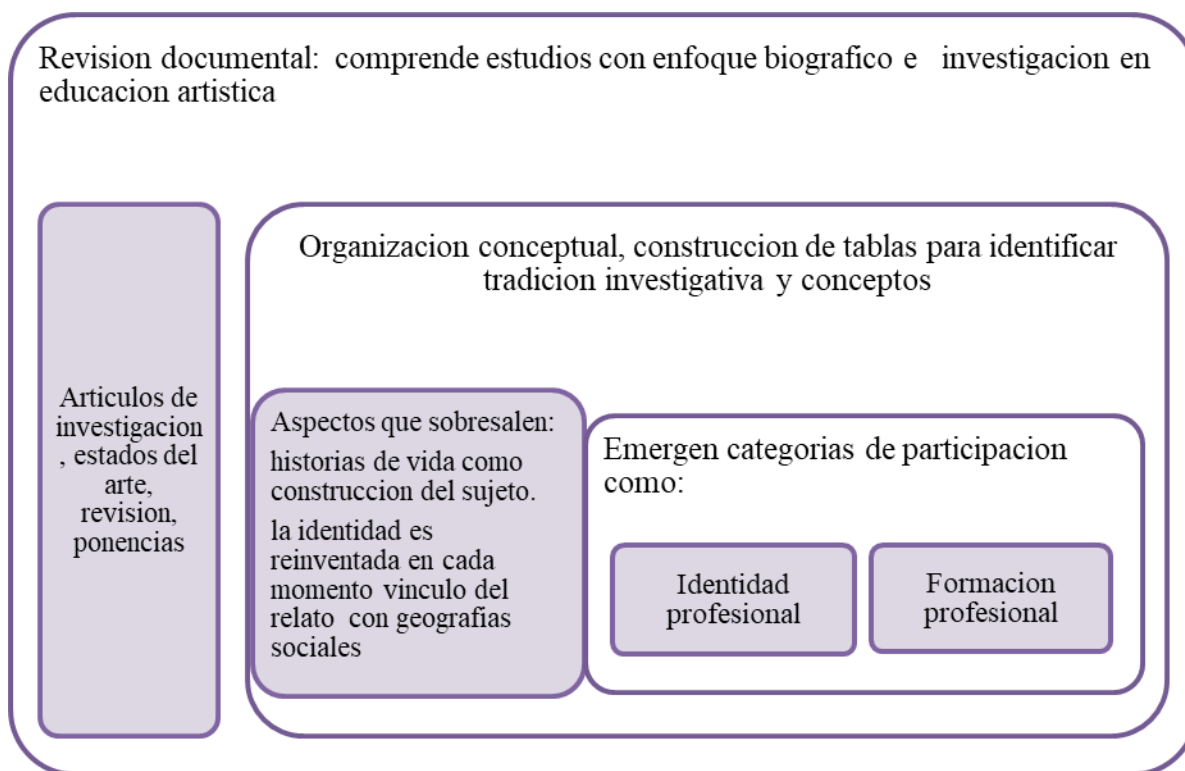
Revision documental: comprende estudios con enfoque biografico e investigacion en educacion artistica

Articulos de investigacion , estados del arte, revision, ponencias

Organizacion conceptual, construccion de tablas para identificar tradicion investigativa y conceptos

Aspectos que sobresalen:

historias de vida como construccion del sujeto.

la identidad es reinventada en cada momento vinculo del relato con geografias sociales

Emergen categorias de participacion como:

Identidad profesional

Formacion profesional